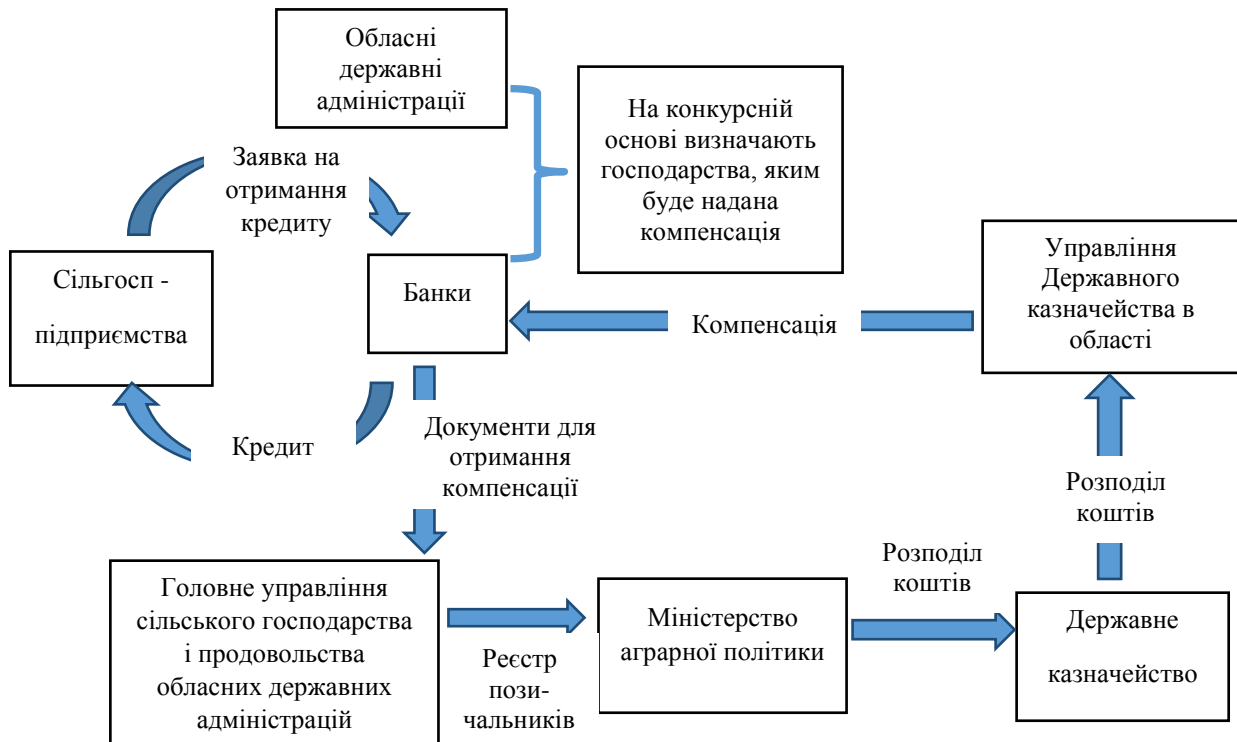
Обласні державні адміністрації

На конкурсній основі визначають господарства, яким буде надана компенсація

Заявка на отримання кредиту

Сільгосп - підприємства

Банки

Компенсація

Управління Державного казначейства в області

Кредит

Документи для отримання компенсації

Розподіл коштів

Розподіл коштів

Головне управління сільського господарства і продовольства обласних державних адміністрацій

Реєстр пози-чальників

Міністерство аграрної політики

Державне казначейство